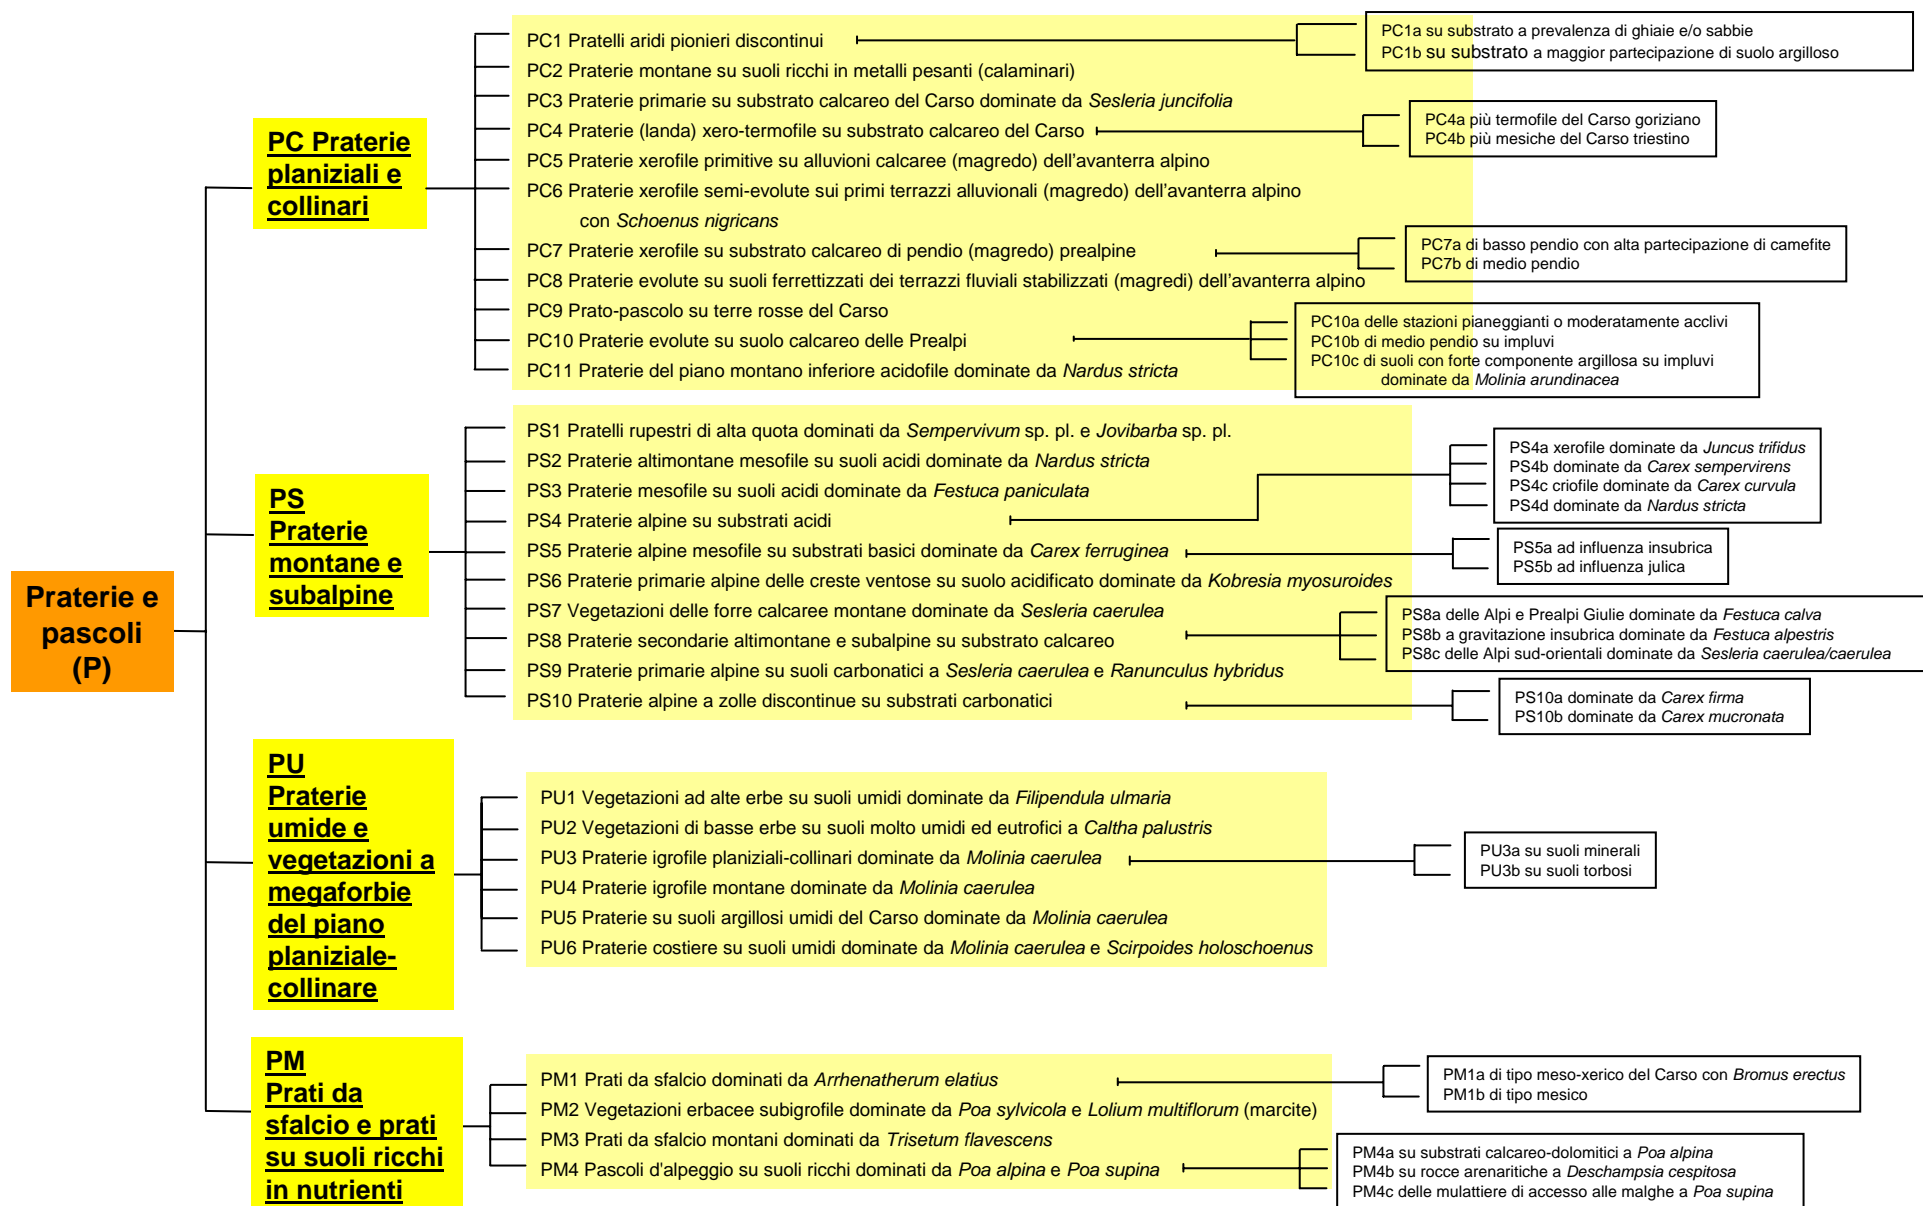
Praterie e pascoli (P)

PC Praterie planiziali e collinari

PC1 Pratelli aridi pionieri discontinui
PC1a su substrato a prevalenza di ghiaie e/o sabbie
PC1b su substrato a maggior partecipazione di suolo argilloso
PC2 Praterie montane su suoli ricchi in metalli pesanti (calaminari)
PC3 Praterie primarie su substrato calcareo del Carso dominate da *Sesleria juncifolia*
PC4 Praterie (landa) xero-termofile su substrato calcareo del Carso
PC4a più termofile del Carso goriziano
PC4b più mesiche del Carso triestino
PC5 Praterie xerofile primitive su alluvioni calcaree (magredo) dell'avanterra alpino
PC6 Praterie xerofile semi-evolute sui primi terrazzi alluvionali (magredo) dell'avanterra alpino con *Schoenus nigricans*
PC7 Praterie xerofile su substrato calcareo di pendio (magredo) prealpine
PC7a di basso pendio con alta partecipazione di camefite
PC7b di medio pendio
PC8 Praterie evolute su suoli ferrettizzati dei terrazzi fluviali stabilizzati (magredi) dell'avanterra alpino
PC9 Prato-pascolo su terre rosse del Carso
PC10 Praterie evolute su suolo calcareo delle Prealpi
PC10a delle stazioni pianeggianti o moderatamente acclivi
PC10b di medio pendio su impluvi
PC10c di suoli con forte componente argillosa su impluvi dominate da *Molinia arundinacea*
PC11 Praterie del piano montano inferiore acidofile dominate da *Nardus stricta*

PS Praterie montane e subalpine

PS1 Pratelli rupestri di alta quota dominati da *Sempervivum* sp. pl. e *Jovibarba* sp. pl.
PS2 Praterie altimontane mesofile su suoli acidi dominate da *Nardus stricta*
PS3 Praterie mesofile su suoli acidi dominate da *Festuca paniculata*
PS4 Praterie alpine su substrati acidi
PS4a xerofile dominate da *Juncus trifidus*
PS4b dominate da *Carex sempervirens*
PS4c criofile dominate da *Carex curvula*
PS4d dominate da *Nardus stricta*
PS5 Praterie alpine mesofile su substrati basici dominate da *Carex ferruginea*
PS5a ad influenza insubrica
PS5b ad influenza julica
PS6 Praterie primarie alpine delle creste ventose su suolo acidificato dominate da *Kobresia myosuroides*
PS7 Vegetazioni delle forre calcaree montane dominate da *Sesleria caerulea*
PS8 Praterie secondarie altimontane e subalpine su substrato calcareo
PS8a delle Alpi e Prealpi Giulie dominate da *Festuca calva*
PS8b a gravitazione insubrica dominate da *Festuca alpestris*
PS8c delle Alpi sud-orientali dominate da *Sesleria caerulea/caerulea*
PS9 Praterie primarie alpine su suoli carbonatici a *Sesleria caerulea* e *Ranunculus hybridus*
PS10 Praterie alpine a zolle discontinue su substrati carbonatici
PS10a dominate da *Carex firma*
PS10b dominate da *Carex mucronata*

PU Praterie umide e vegetazioni a megaforbie del piano planiziale-collinare

PU1 Vegetazioni ad alte erbe su suoli umidi dominate da *Filipendula ulmaria*
PU2 Vegetazioni di basse erbe su suoli molto umidi ed eutrofici a *Caltha palustris*
PU3 Praterie igrofile planiziali-collinari dominate da *Molinia caerulea*
PU3a su suoli minerali
PU3b su suoli torbosi
PU4 Praterie igrofile montane dominate da *Molinia caerulea*
PU5 Praterie su suoli argillosi umidi del Carso dominate da *Molinia caerulea*
PU6 Praterie costiere su suoli umidi dominate da *Molinia caerulea* e *Scirpoides holoschoenus*

PM Prati da sfalcio e prati su suoli ricchi in nutrienti

PM1 Prati da sfalcio dominati da *Arrhenatherum elatius*
PM1a di tipo meso-xerico del Carso con *Bromus erectus*
PM1b di tipo mesico
PM2 Vegetazioni erbacee subigrofile dominate da *Poa sylvicola* e *Lolium multiflorum* (marcite)
PM3 Prati da sfalcio montani dominati da *Trisetum flavescens*
PM4 Pascoli d'alpeggio su suoli ricchi dominati da *Poa alpina* e *Poa supina*
PM4a su substrati calcareo-dolomitici a *Poa alpina*
PM4b su rocce arenaritiche a *Deschampsia cespitosa*
PM4c delle mulattiere di accesso alle malghe a *Poa supina*